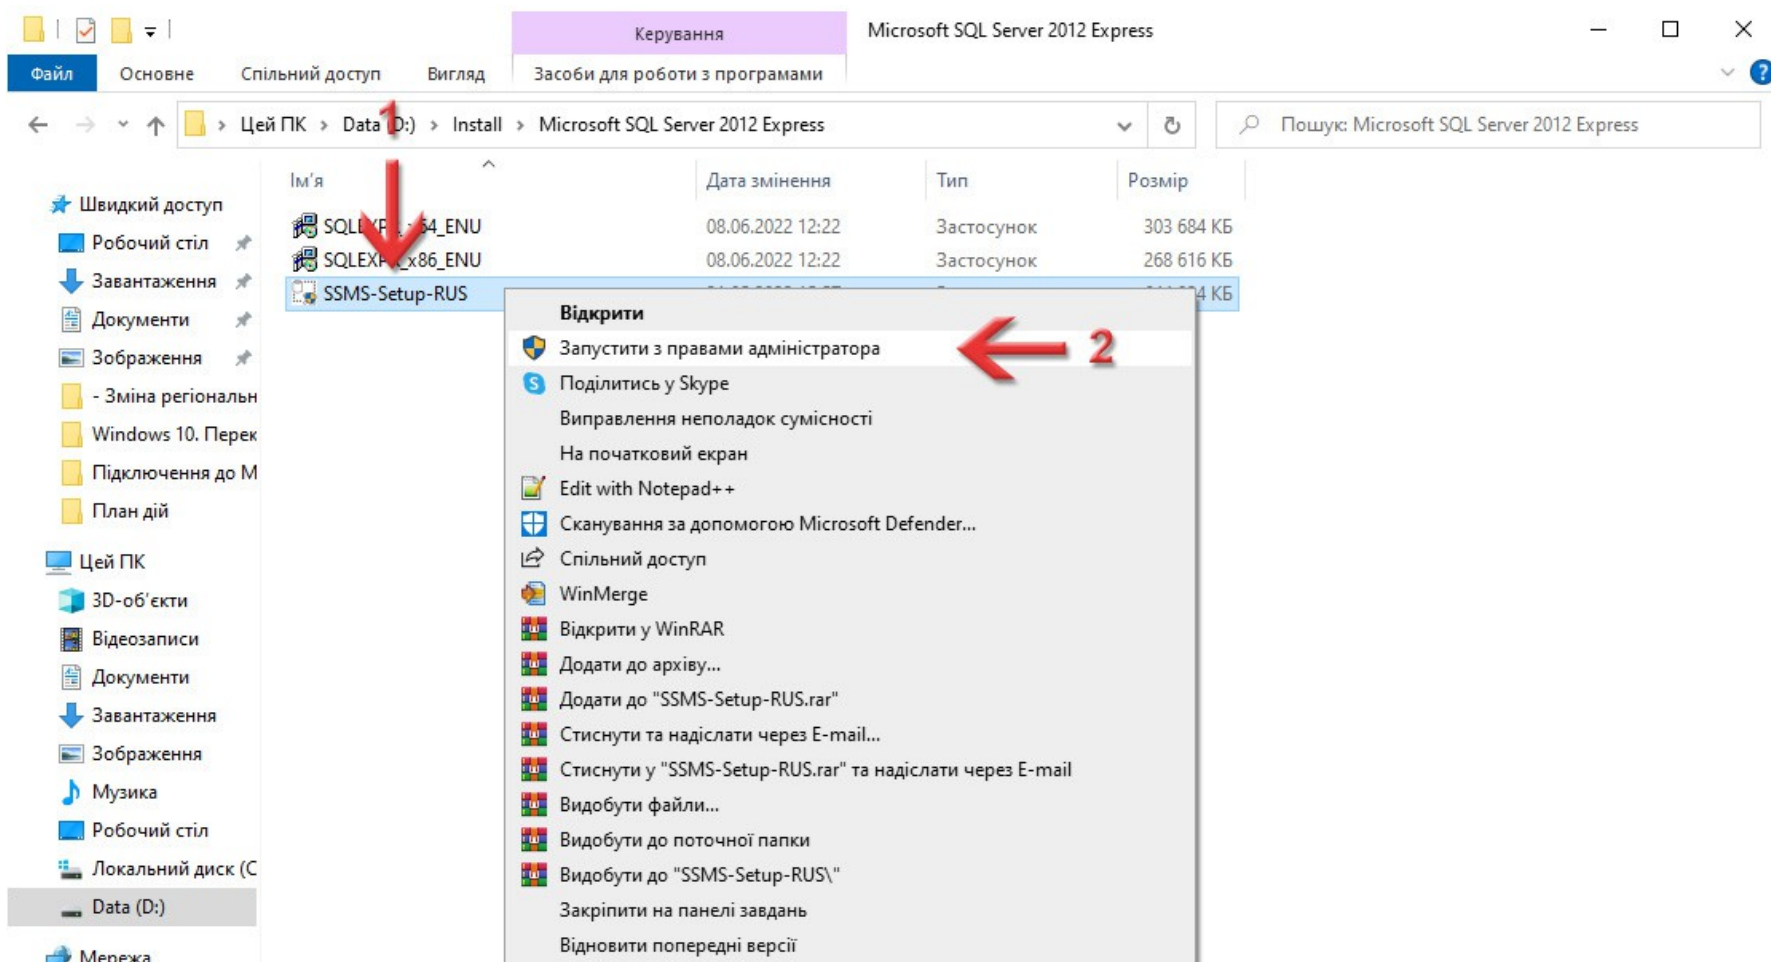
Керування
Microsoft SQL Server 2012 Express
Файл
Основне
Спільний доступ
Вигляд
Засоби для роботи з програмами

Цей ПК > Data (D:) > Install > Microsoft SQL Server 2012 Express
Пошук: Microsoft SQL Server 2012 Express

1

Швидкий доступ
Робочий стіл
Завантаження
Документи
Зображення
- Зміна регіональн
Windows 10. Перек
Підключення до М
План дій
Цей ПК
3D-об'єкти
Відеозаписи
Документи
Завантаження
Зображення
Музика
Робочий стіл
Локальний диск (С
Data (D:)
Мережа

| Ім'я | Дата змінення | Тип | Розмір |
|---|---|---|---|
| SQLE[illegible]64_ENU | 08.06.2022 12:22 | Застосунок | 303 684 КБ |
| SQLEX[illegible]x86_ENU | 08.06.2022 12:22 | Застосунок | 268 616 КБ |
| SSMS-Setup-RUS | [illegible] | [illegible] | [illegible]4 КБ |

Відкрити
Запустити з правами адміністратора
2
Поділитись у Skype
Виправлення неполадок сумісності
На початковий екран
Edit with Notepad++
Сканування за допомогою Microsoft Defender...
Спільний доступ
WinMerge
Відкрити у WinRAR
Додати до архіву...
Додати до "SSMS-Setup-RUS.rar"
Стиснути та надіслати через E-mail...
Стиснути у "SSMS-Setup-RUS.rar" та надіслати через E-mail
Видобути файли...
Видобути до поточної папки
Видобути до "SSMS-Setup-RUS\"
Закріпити на панелі завдань
Відновити попередні версії